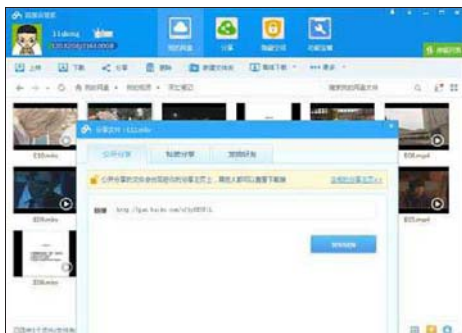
百度云管家

11dong

我的网盘 分享 隐藏空间 功能宝箱

上传 下载 分享 删除 新建文件夹 离线下载 更多

我的网盘 我的视频 周杰伦

搜索我的网盘文件

分享文件：111.mkv

公开分享 私密分享 发给好友

公开分享的文件会在您的分享主页上，其他人都可以查看下载

链接 http://pan.baidu.com/s/1pJ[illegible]

复制链接

E08.mkv

E09.mkv

E07.mkv

E08.mpd

E07.mpd

E09.mkv

E06.mkv